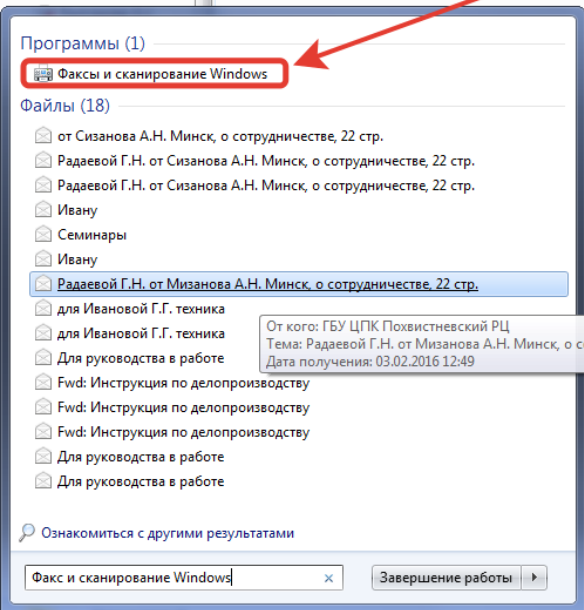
Программы (1)

Факсы и сканирование Windows

Файлы (18)

от Сизанова А.Н. Минск, о сотрудничестве, 22 стр.

Радаевой Г.Н. от Сизанова А.Н. Минск, о сотрудничестве, 22 стр.

Радаевой Г.Н. от Сизанова А.Н. Минск, о сотрудничестве, 22 стр.

Ивану

Семинары

Ивану

Радаевой Г.Н. от Мизанова А.Н. Минск, о сотрудничестве, 22 стр.

для Ивановой Г.Г. техника

для Ивановой Г.Г. техника

Для руководства в работе

Fwd: Инструкция по делопроизводству

Fwd: Инструкция по делопроизводству

Fwd: Инструкция по делопроизводству

Для руководства в работе

Для руководства в работе

От кого: ГБУ ЦПК Похвистневский РЦ
Тема: Радаевой Г.Н. от Мизанова А.Н. Минск, о с
Дата получения: 03.02.2016 12:49

Ознакомиться с другими результатами

Факс и сканирование Windows ×

Завершение работы ▸